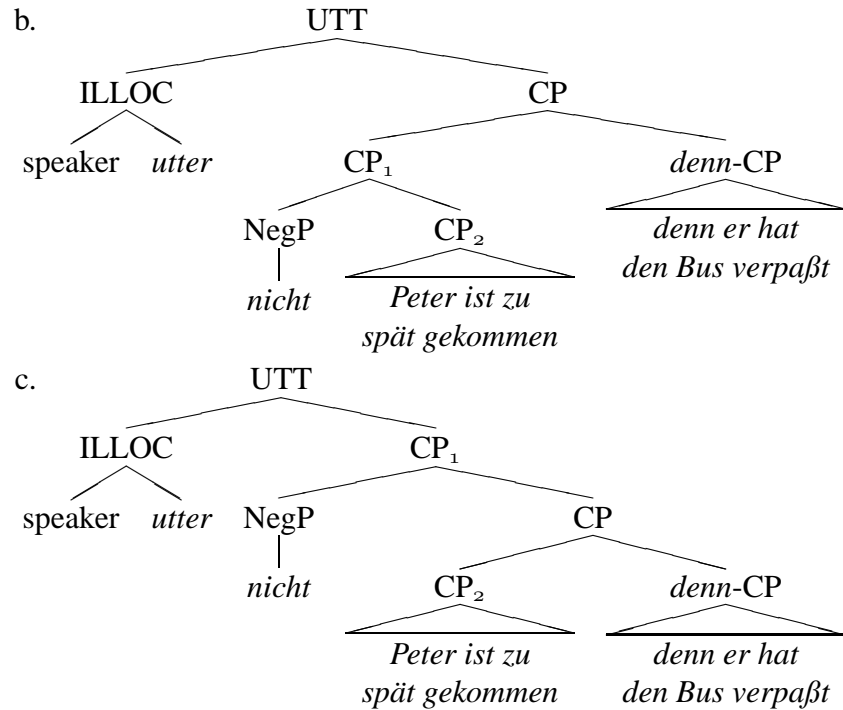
b. UTT

ILLOC CP

speaker *utter* $CP_1$ *denn*-CP

NegP $CP_2$ *denn er hat den Bus verpaßt*

*nicht* *Peter ist zu spät gekommen*

c. UTT

ILLOC $CP_1$

speaker *utter* NegP CP

*nicht* $CP_2$ *denn*-CP

*Peter ist zu spät gekommen* *denn er hat den Bus verpaßt*